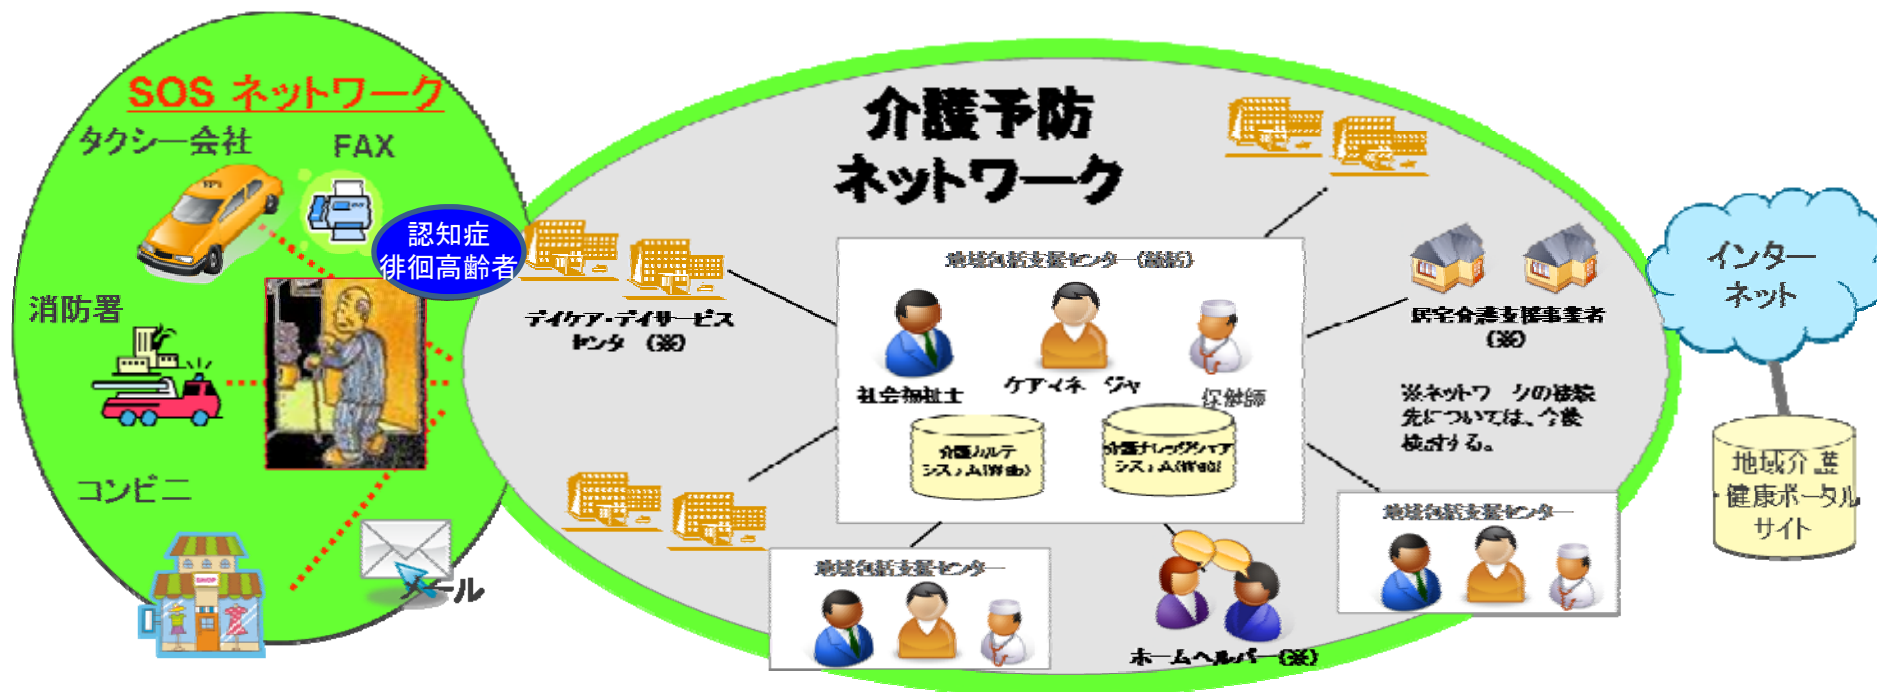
SOS ネットワーク
タクシー会社
FAX
認知症
徘徊高齢者
消防署
コンビニ
メール

介護予防
ネットワーク
デイケア・デイサービス
センタ　(※)
地域包括支援センター(総括)
社会福祉士
ケアマネージャ
保健師
介護カルテ
システム(仮称)
介護ナレッジシェア
システム(仮称)
居宅介護支援事業者
(※)
※ネットワークの接続先については、今後検討する。
地域包括支援センター
地域包括支援センター
ホームヘルパー(※)

インター
ネット
地域介護
健康ポータル
サイト